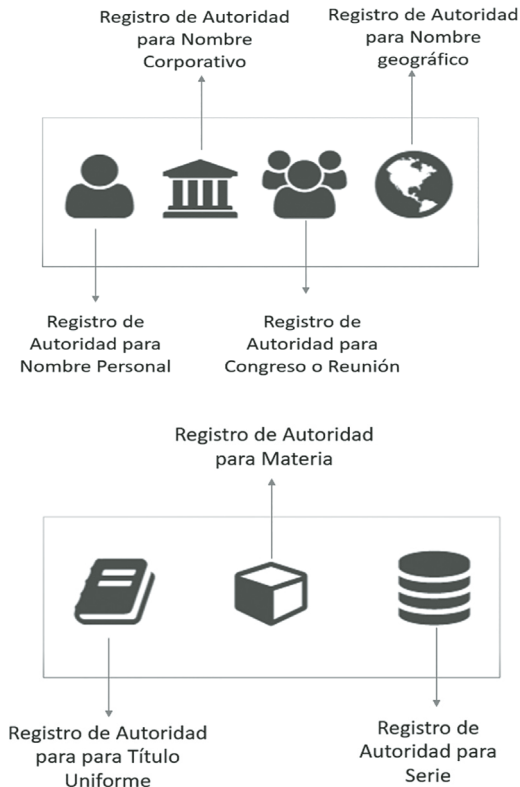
Registro de Autoridad para Nombre Corporativo

Registro de Autoridad para Nombre geográfico

Registro de Autoridad para Nombre Personal

Registro de Autoridad para Congreso o Reunión

Registro de Autoridad para Materia

Registro de Autoridad para para Título Uniforme

Registro de Autoridad para Serie